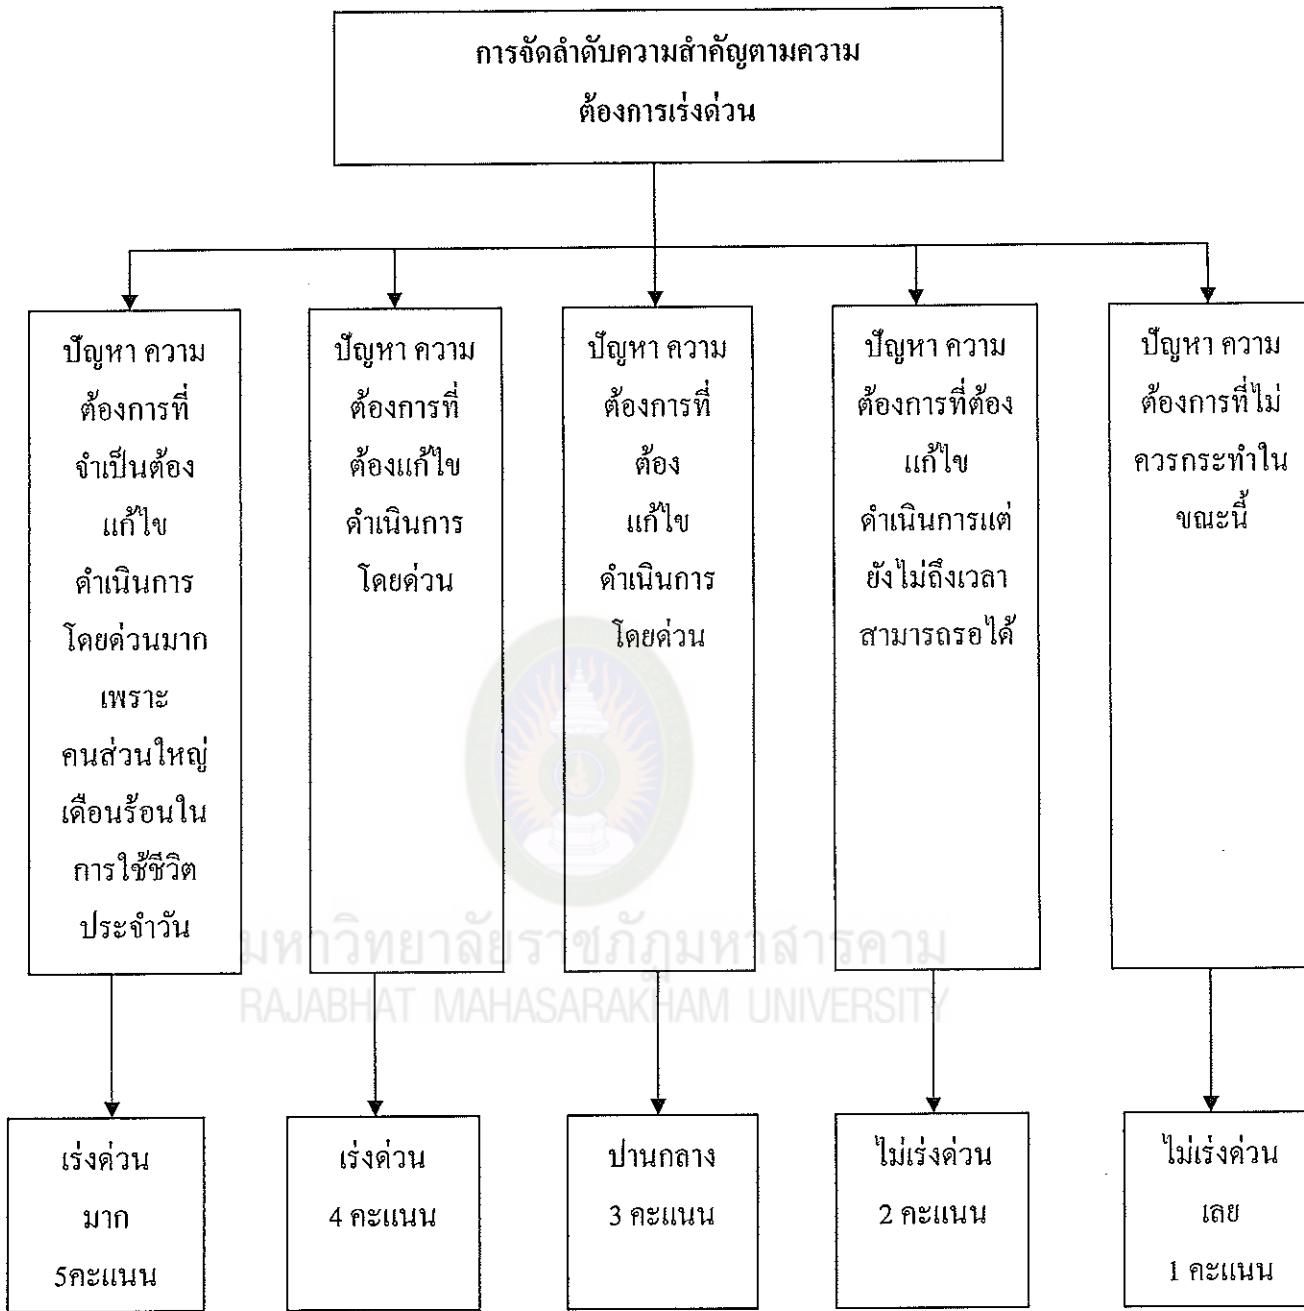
การจัดลำดับความสำคัญตามความต้องการเร่งด่วน

ปัญหา ความต้องการที่จำเป็นต้องแก้ไขดำเนินการโดยด่วนมากเพราะคนส่วนใหญ่เดือนร้อนในการใช้ชีวิตประจำวัน

ปัญหา ความต้องการที่ต้องแก้ไขดำเนินการโดยด่วน

ปัญหา ความต้องการที่ต้องแก้ไขดำเนินการโดยด่วน

ปัญหา ความต้องการที่ต้องแก้ไขดำเนินการแต่ยังไม่ถึงเวลาสามารถรอได้

ปัญหา ความต้องการที่ไม่ควรกระทำในขณะนี้

มหาวิทยาลัยราชภัฏมหาสารคาม
RAJABHAT MAHASARAKHAM UNIVERSITY

เร่งด่วนมาก 5คะแนน

เร่งด่วน 4 คะแนน

ปานกลาง 3 คะแนน

ไม่เร่งด่วน 2 คะแนน

ไม่เร่งด่วนเลย 1 คะแนน